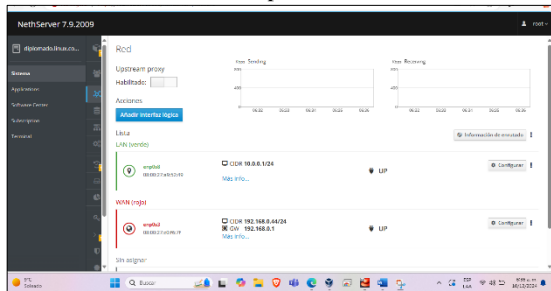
NethServer 7.9.2009

root

diplomado.linux.co...

Sistema

Applications

Software Center

Subscription

Terminal

Red

Upstream proxy

Habilitado:

Acciones

Añadir interfaz lógica

Lista

Información de enrutado

LAN (verde)

enp0s3

CIDR 10.0.0.1/24

Más info...

UP

Configurar

WAN (rojo)

enp0s8

CIDR 192.168.0.44/24

GW 192.168.0.1

Más info...

UP

Configurar

Sin asignar

Buscar